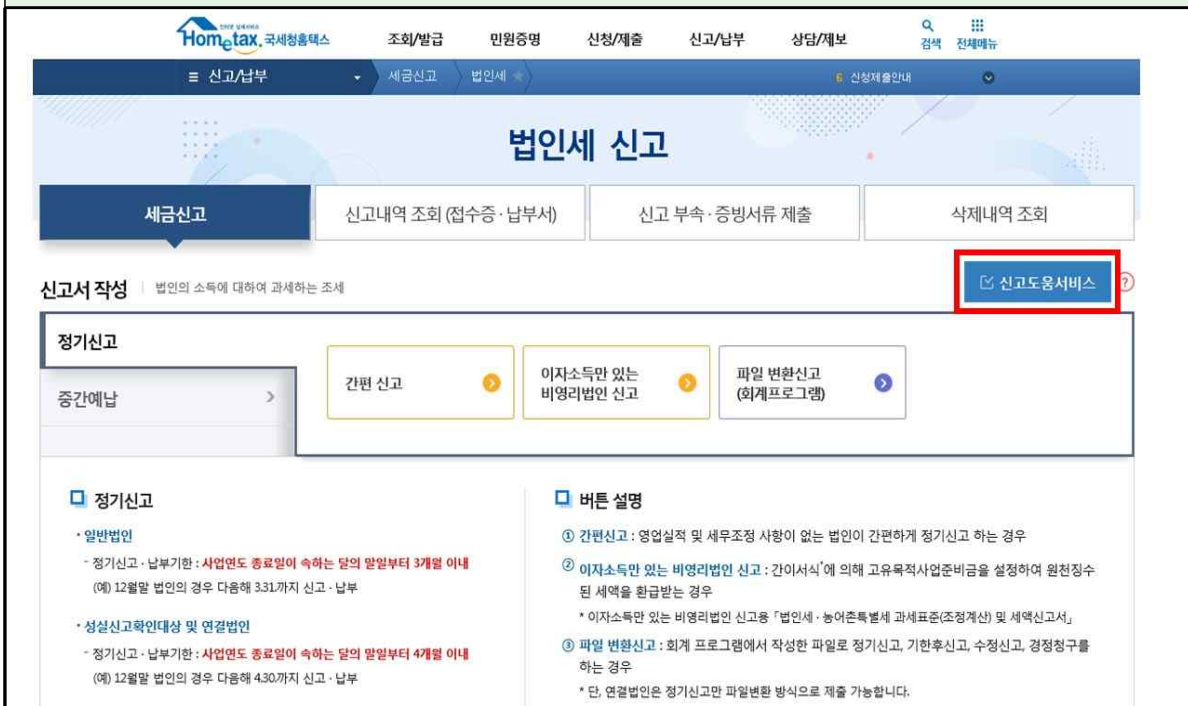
Hometax. 국세청홈택스 조회/발급 민원증명 신청/제출 신고/납부 상담/제보 검색 전체메뉴

≡ 신고/납부 세금신고 법인세 신청제출안내

법인세 신고

세금신고 | 신고내역 조회 (접수증·납부서) | 신고 부속·증빙서류 제출 | 삭제내역 조회

신고서 작성 | 법인의 소득에 대하여 과세하는 조세

신고도움서비스 ?

정기신고

중간예납 >

간편 신고

이자소득만 있는 비영리법인 신고

파일 변환신고 (회계프로그램)

정기신고

· 일반법인

- 정기신고 · 납부기한 : 사업연도 종료일이 속하는 달의 말일부터 3개월 이내

(예) 12월말 법인의 경우 다음해 3.31까지 신고 · 납부

· 성실신고확인대상 및 연결법인

- 정기신고 · 납부기한 : 사업연도 종료일이 속하는 달의 말일부터 4개월 이내

(예) 12월말 법인의 경우 다음해 4.30까지 신고 · 납부

버튼 설명

① 간편신고 : 영업실적 및 세무조정 사항이 없는 법인이 간편하게 정기신고 하는 경우

② 이자소득만 있는 비영리법인 신고 : 간이서식*에 의해 고유목적사업준비금을 설정하여 원천징수된 세액을 환급받는 경우

* 이자소득만 있는 비영리법인 신고용「법인세 · 농어촌특별세 과세표준(조정계산) 및 세액신고서」

③ 파일 변환신고 : 회계 프로그램에서 작성한 파일로 정기신고, 기한후신고, 수정신고, 경정청구를 하는 경우

* 단, 연결법인은 정기신고만 파일변환 방식으로 제출 가능합니다.